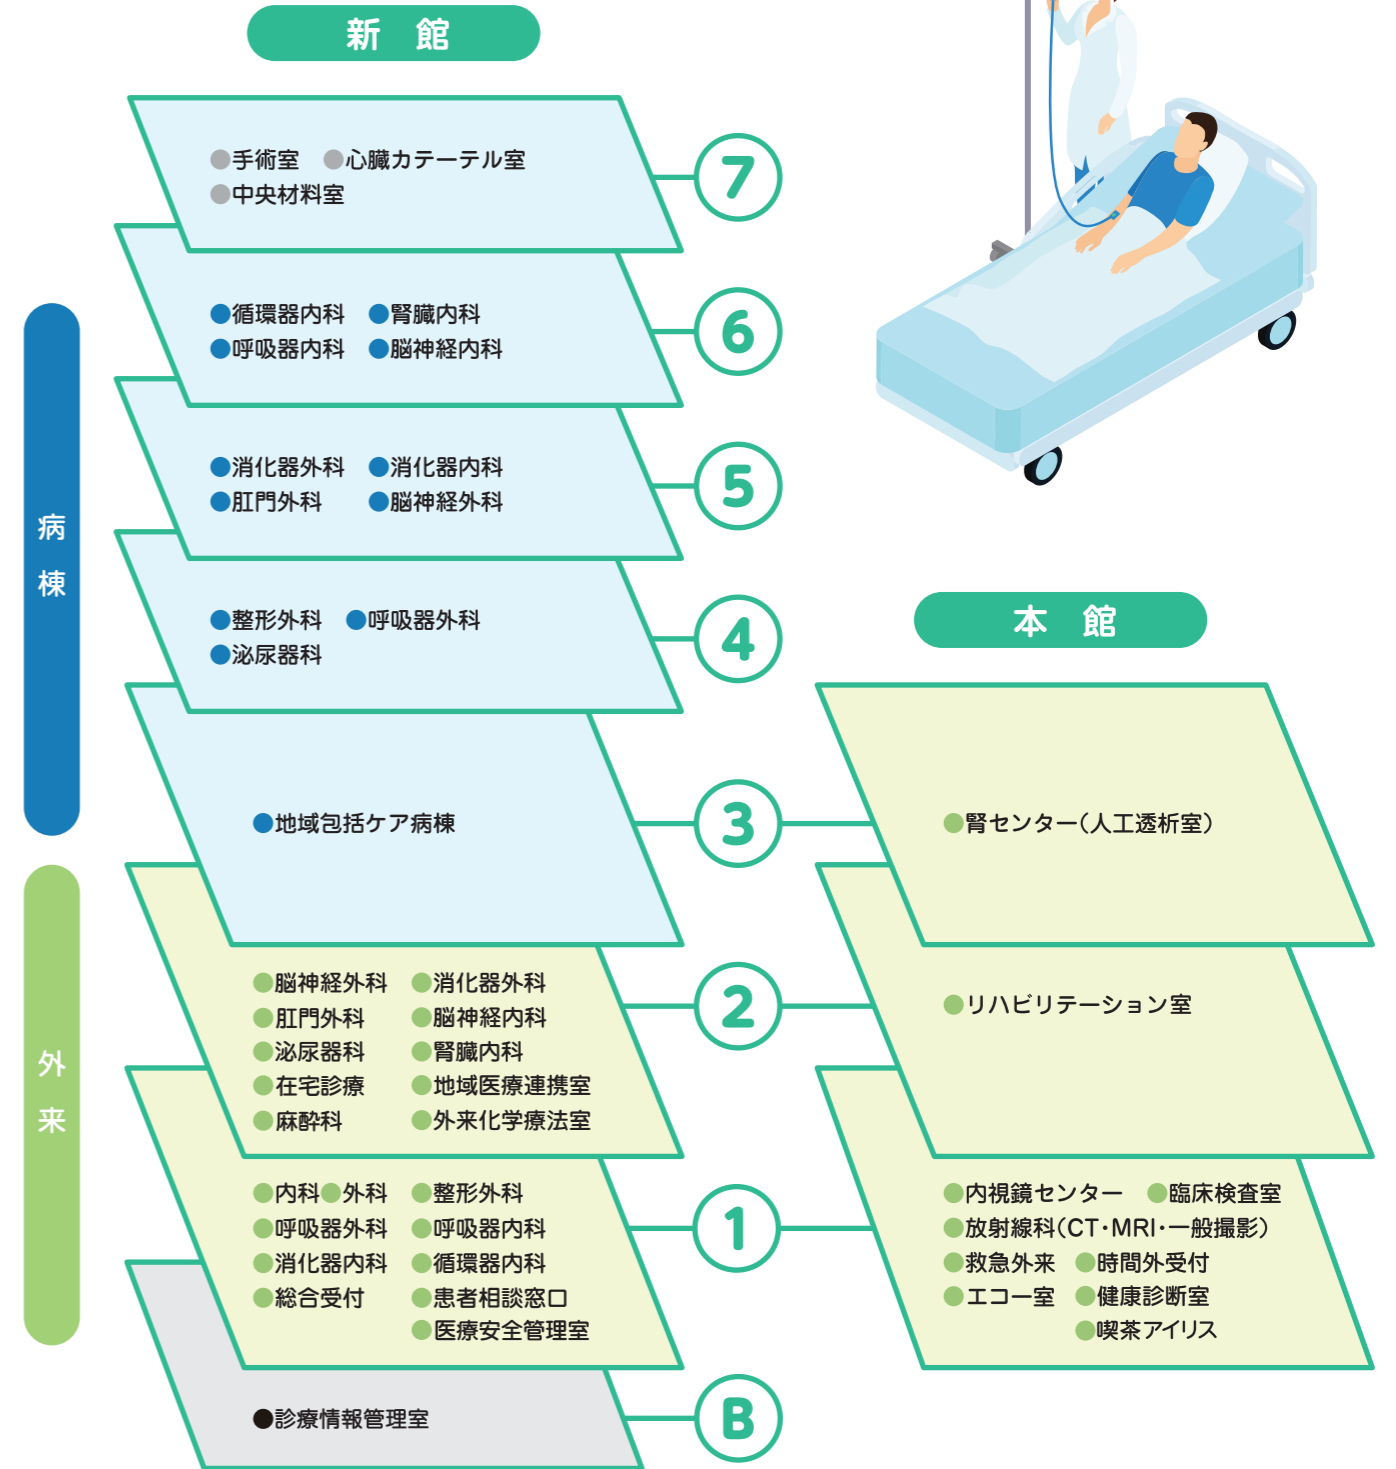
新　館

●手術室　●心臓カテーテル室
●中央材料室

7

●循環器内科　●腎臓内科
●呼吸器内科　●脳神経内科

6

●消化器外科　●消化器内科
●肛門外科　●脳神経外科

5

●整形外科　●呼吸器外科
●泌尿器科

4

病
棟

●地域包括ケア病棟

3

外
来

●脳神経外科　●消化器外科
●肛門外科　●脳神経内科
●泌尿器科　●腎臓内科
●在宅診療　●地域医療連携室
●麻酔科　●外来化学療法室

2

●内科●外科　●整形外科
●呼吸器外科　●呼吸器内科
●消化器内科　●循環器内科
●総合受付　●患者相談窓口
●医療安全管理室

1

●診療情報管理室

B

本　館

●腎センター（人工透析室）

●リハビリテーション室

●内視鏡センター　●臨床検査室
●放射線科（CT・MRI・一般撮影）
●救急外来　●時間外受付
●エコー室　●健康診断室
●喫茶アイリス